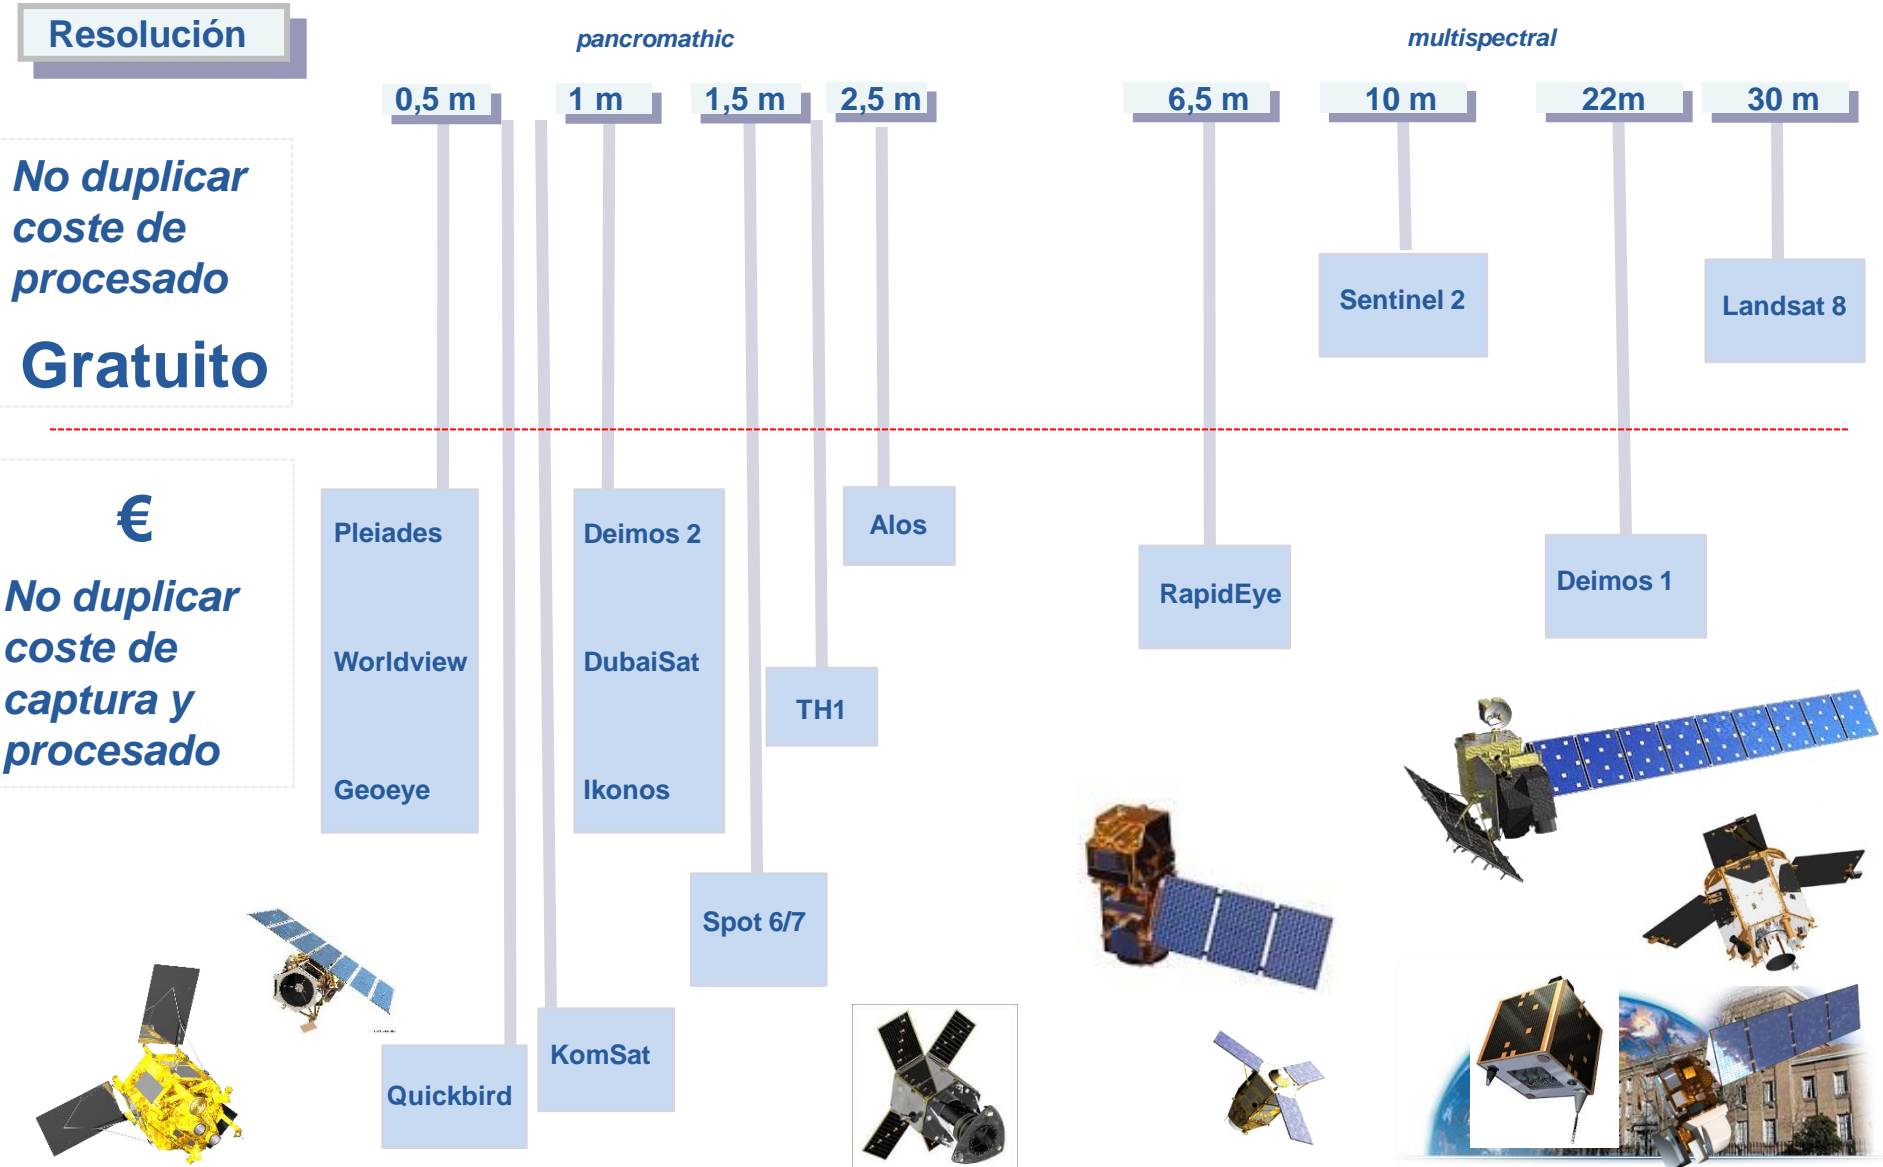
Resolución

pancromathic

multispectral

0,5 m

1 m

1,5 m

2,5 m

6,5 m

10 m

22m

30 m

No duplicar coste de procesado

Gratuito

Sentinel 2

Landsat 8

€

No duplicar coste de captura y procesado

Pleiades

Worldview

Geoeye

Deimos 2

DubaiSat

Ikonos

Alos

TH1

RapidEye

Deimos 1

Spot 6/7

Quickbird

KomSat